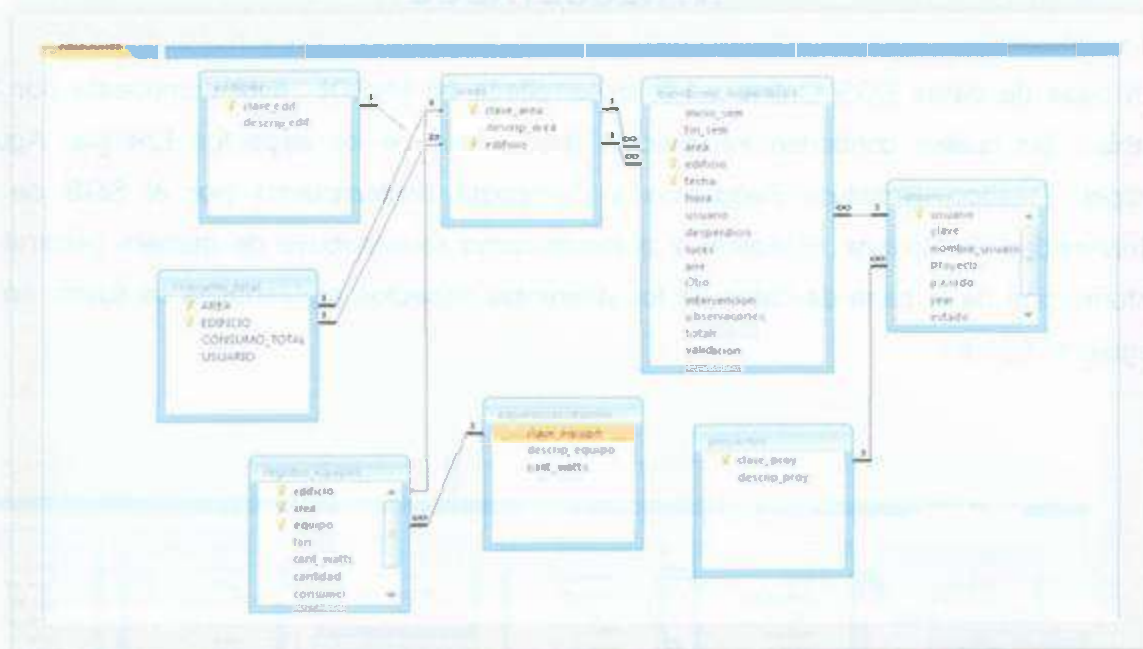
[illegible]
clave_edif
descrip_edif

1

1
∞

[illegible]
clave_area
descrip_area
edificio

1
∞
1
∞

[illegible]
inicio_sem
fin_sem
area
edificio
fecha
hora
usuario
despertador
luces
aire
Otro
intervencion
observaciones
totale
validacion
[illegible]

∞
1
∞

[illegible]
usuario
clave
nombre_usuario
proyecto
p_usado
year
estado

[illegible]
AREA
EDIFICIO
CONSUMO_TOTAL
USUARIO

1
1

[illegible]
clave_equipo
descrip_equipo
cant_watts

1

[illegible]
clave_proy
descrip_proy

1

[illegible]
edificio
area
equipo
fori
cant_watts
cantidad
consumo
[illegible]

∞
∞